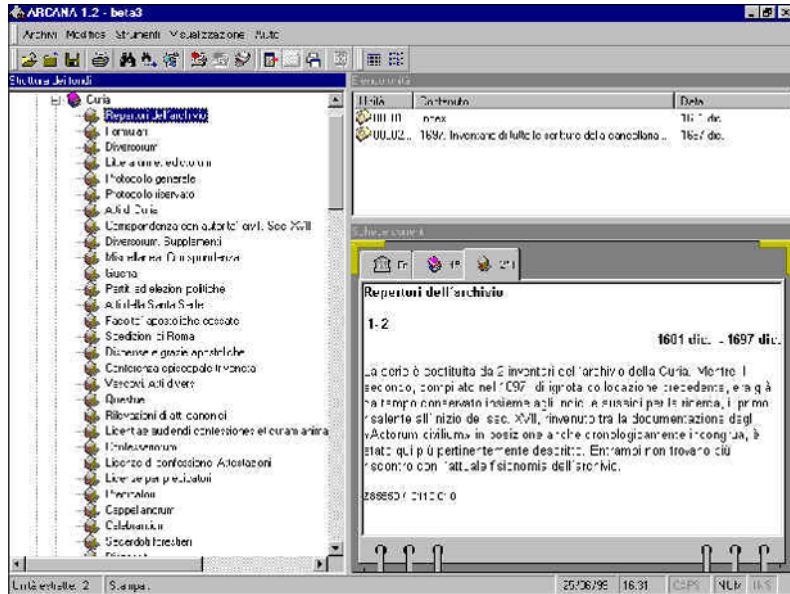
ARCANA 1.2 - beta3

Archivi Modifica Strumenti Visualizzazione Aiuto

Struttura dei fondi

Curia
Repertori dell'archivio
Formulari
Diversorum
Libri amministrazioni
Protocollo generale
Protocollo riservato
Atti di Curia
Corrispondenza con autorita' civili. Sec. XVII
Diversorum. Supplementi
Miscellanea. Corrispondenza
Guerra
Partiti ed elezioni politiche
Atti della Santa Sede
Facolta' apostoliche concesse
Spedizioni di Roma
Dispense e grazie apostoliche
Conferenza episcopale trivenete
Vescovi. Atti diversi
Questue
Rilevazioni di atti canonici
Licentiae audiendi confessiones et curam animarum
Confessionum
Licenze di confessione. Attestazioni
Licenze per predicatori
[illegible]
Cappellanorum
Celebrationum
Sacerdoti forestieri
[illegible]

Elenco unità

| Unità | Contenuto | Data |
|---|---|---|
| 00.01 | Index | 1601 dic. |
| 00.02 | 1697. Inventario di tutte le scritture della cancelleria... | 1697 dic. |

Scheda corrente

Fn 1B 2/1

Repertori dell'archivio

1-2

1601 dic. - 1697 dic.

La serie è costituita da 2 inventari dell'archivio della Curia. Mentre il secondo, compilato nel 1697, di ignota collocazione precedente, era già da tempo conservato insieme agli indici e sussidi per la ricerca, il primo risalente all'inizio del sec. XVII, rinvenuto tra la documentazione degli «Actorum civilium» in posizione anche cronologicamente incongrua, è stato qui più pertinentemente descritto. Entrambi non trovano più riscontro con l'attuale fisionomia dell'archivio.

Z68650 / 2110010

Unità estratte: 2 Stampa... 25/06/99 16.31 CAPS NUM INS